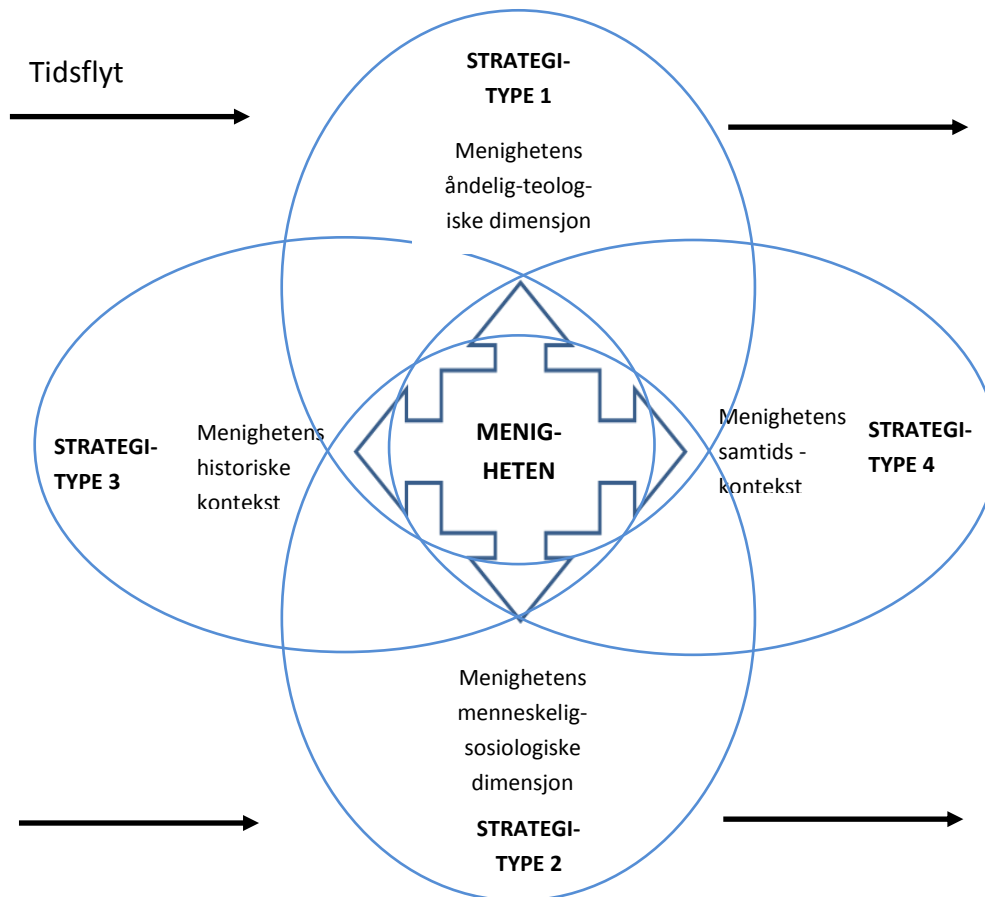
Tidsflyt

STRATEGI-TYPE 1

Menighetens åndelig-teologiske dimensjon

STRATEGI-TYPE 3

Menighetens historiske kontekst

MENIG-HETEN

Menighetens samtids - kontekst

STRATEGI-TYPE 4

Menighetens menneskelig-sosiologiske dimensjon

STRATEGI-TYPE 2